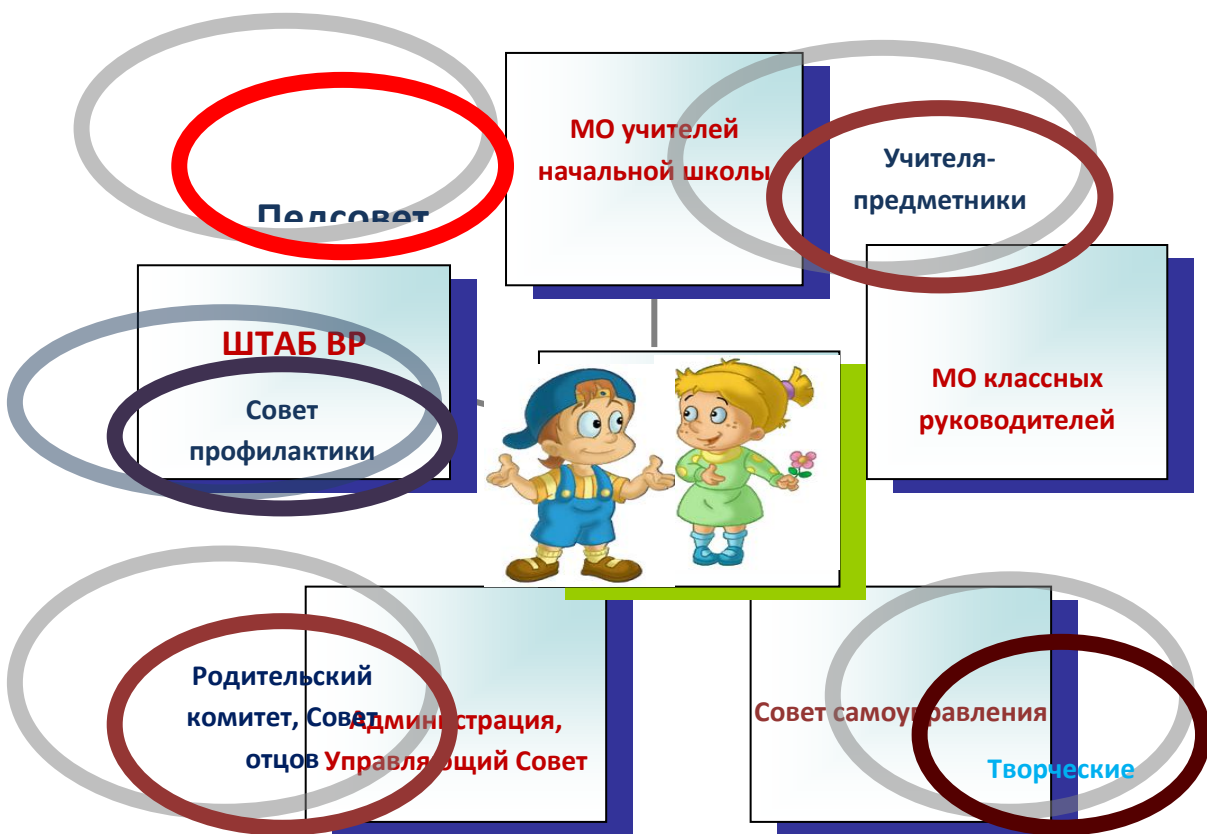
Педсовет

МО учителей начальной школы

Учителя-предметники

ШТАБ ВР

Совет профилактики

МО классных руководителей

Родительский комитет, Совет отцов

Администрация, Управляющий Совет

Совет самоуправления

Творческие